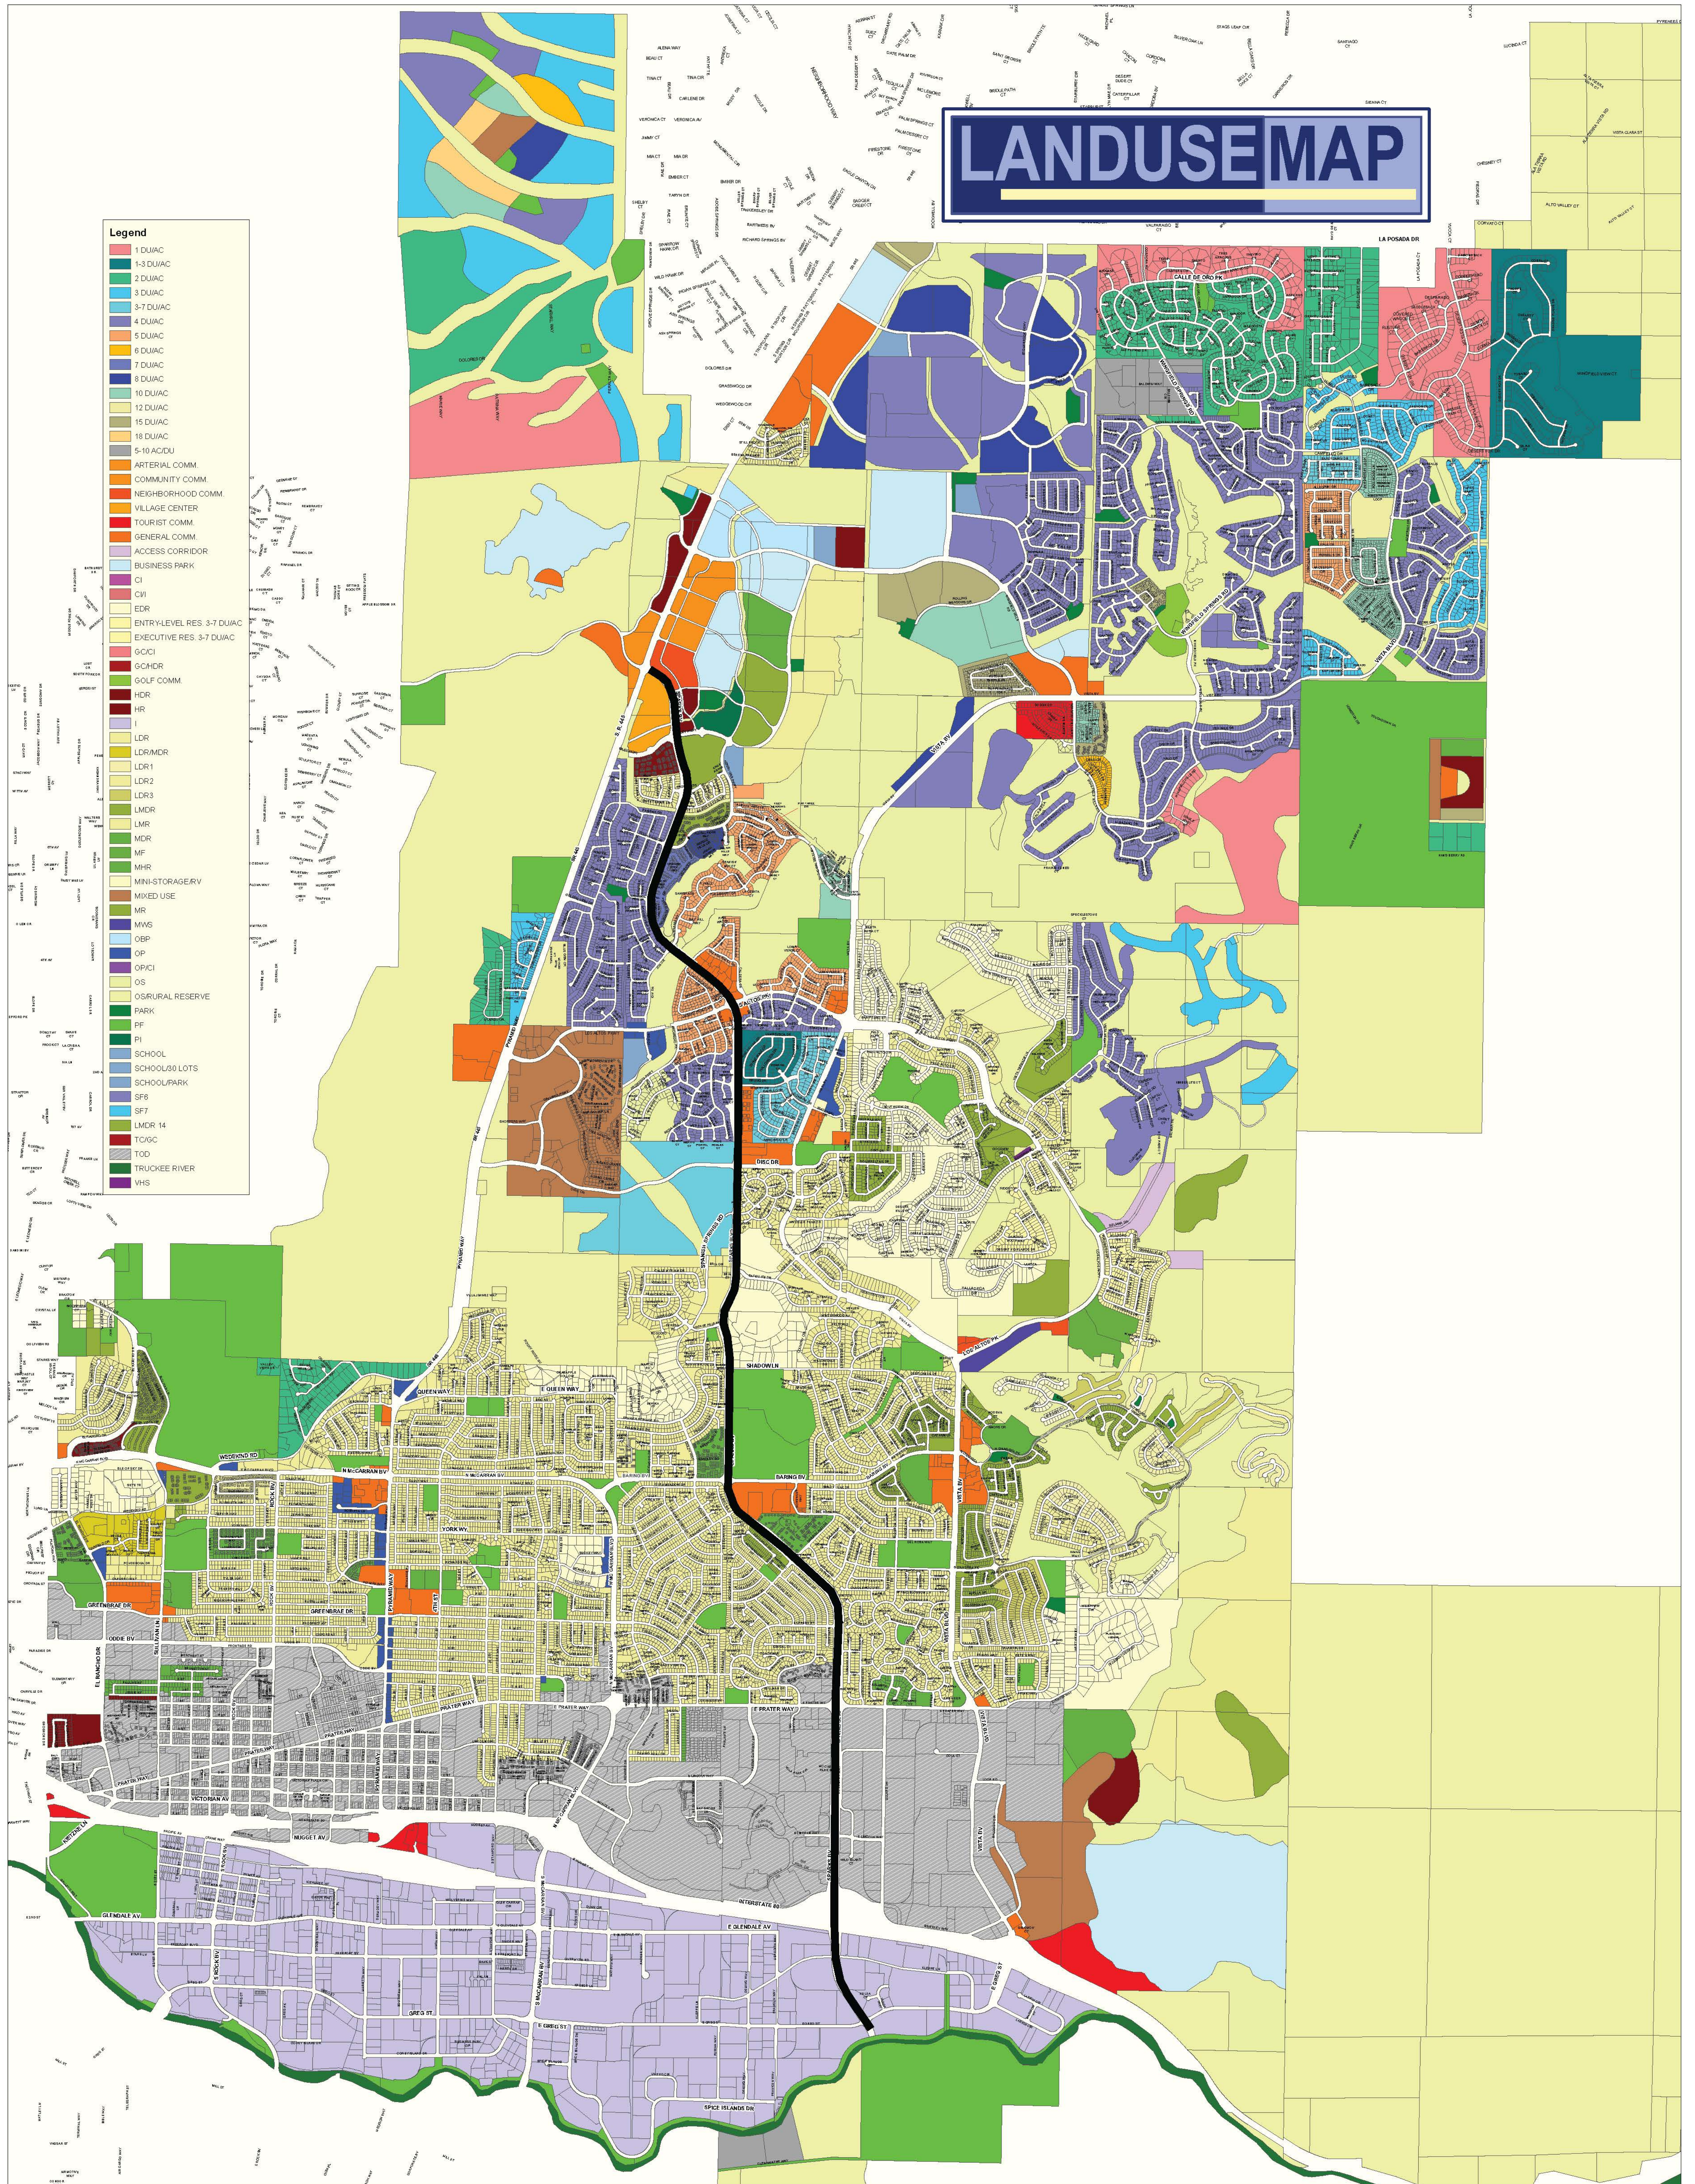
LANDUSEMAP

Legend
1 DU/AC
1-3 DU/AC
2 DU/AC
3 DU/AC
3-7 DU/AC
4 DU/AC
5 DU/AC
6 DU/AC
7 DU/AC
8 DU/AC
10 DU/AC
12 DU/AC
15 DU/AC
18 DU/AC
5-10 AC/DU
ARTERIAL COMM.
COMMUNITY COMM.
NEIGHBORHOOD COMM.
VILLAGE CENTER
TOURIST COMM.
GENERAL COMM.
ACCESS CORRIDOR
BUSINESS PARK
CI
CI/I
EDR
ENTRY-LEVEL RES. 3-7 DU/AC
EXECUTIVE RES. 3-7 DU/AC
GC/CI
GC/HDR
GOLF COMM.
HDR
HR
I
LDR
LDR/MDR
LDR1
LDR2
LDR3
LMDR
LMR
MDR
MF
MHR
MINI-STORAGE/RV
MIXED USE
MR
MWS
OBP
OP
OP/CI
OS
OS/RURAL RESERVE
PARK
PF
PI
SCHOOL
SCHOOL/30 LOTS
SCHOOL/PARK
SF6
SF7
LMDR 14
TC/GC
TOD
TRUCKEE RIVER
VHS

LA POSADA DR
CALLE DE ORO PK
DISC DR
SHADOW LN
E QUEEN WAY
QUEEN WAY
WEDEKIND RD
N McCARRAN BV
BARING BV
YORK WY
GREENBRAE DR
ODDIE BV
EL RANCHO DR
PRATER WAY
E PRATER WAY
VICTORIAN AV
NUGGET AV
INTERSTATE 80
GLENDALE AV
E GLENDALE AV
GREG ST
E GREG ST
SPICE ISLANDS DR
PYRAMID WAY
VISTA BV
LOS ALTOS PK